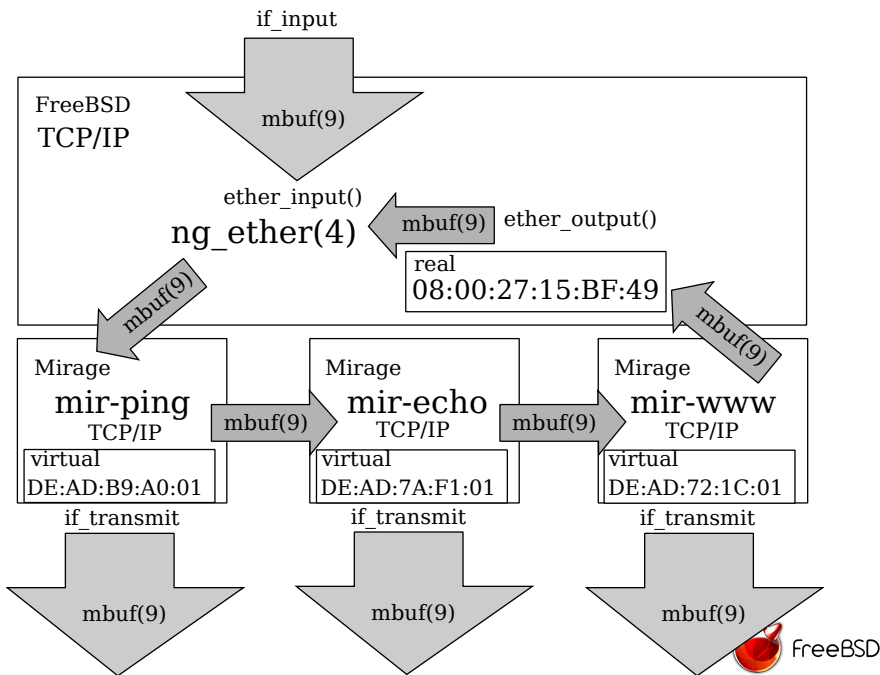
if_input

FreeBSD
TCP/IP

mbuf(9)

ether_input()
ng_ether(4)

mbuf(9)

ether_output()

real
08:00:27:15:BF:49

mbuf(9)

mbuf(9)

Mirage
mir-ping
TCP/IP
virtual
DE:AD:B9:A0:01

mbuf(9)

Mirage
mir-echo
TCP/IP
virtual
DE:AD:7A:F1:01

mbuf(9)

Mirage
mir-www
TCP/IP
virtual
DE:AD:72:1C:01

if_transmit
mbuf(9)

if_transmit
mbuf(9)

if_transmit
mbuf(9)

FreeBSD